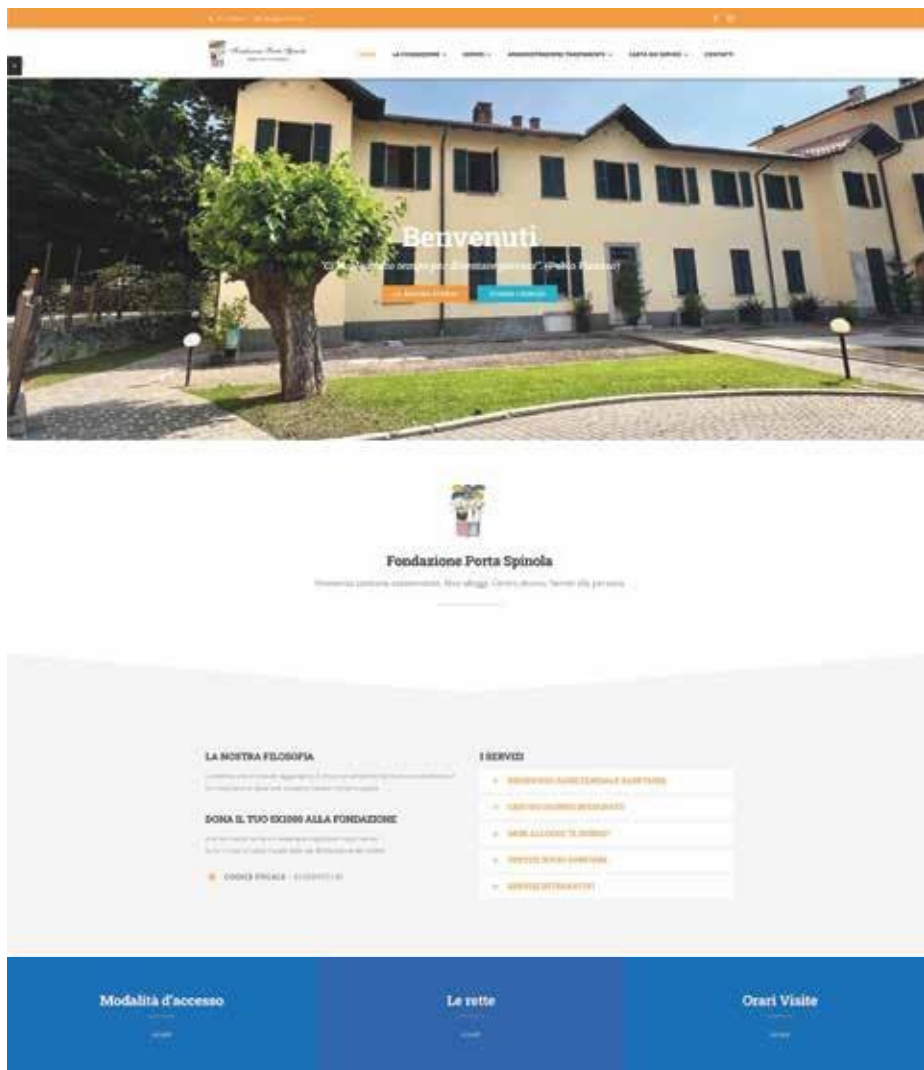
Fondazione Porta Spinola

HOME LA FONDAZIONE SERVIZI AMMINISTRAZIONE TRASPARENTE CARTA DEI SERVIZI CONTATTI

Benvenuti

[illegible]

Fondazione Porta Spinola

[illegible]

LA NOSTRA FILOSOFIA

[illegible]

DONA IL TUO 5X1000 ALLA FONDAZIONE

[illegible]

CODICE FISCALE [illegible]

I SERVIZI

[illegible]

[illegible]

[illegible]

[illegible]

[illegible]

Modalità d'accesso

Le rette

Orari Visite